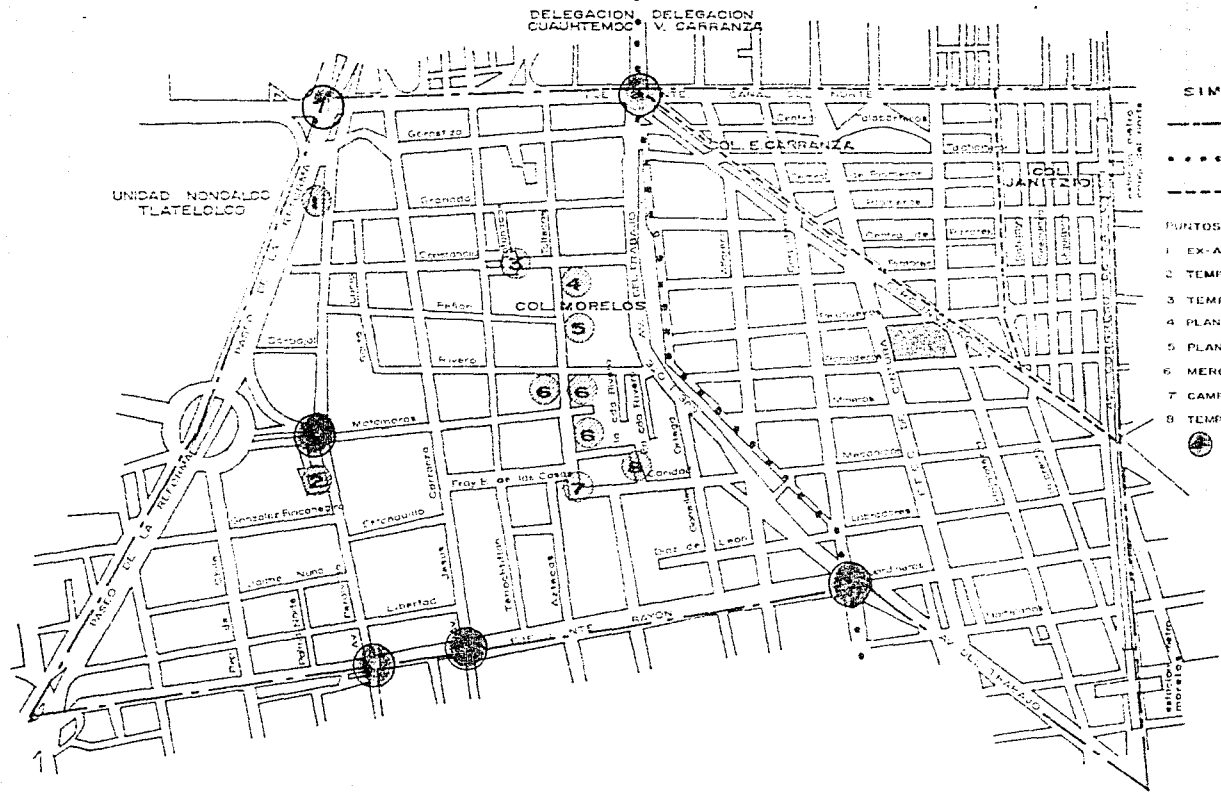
DELEGACION CUAUHTEMOC

DELEGACION V. CARRANZA

SIM

PUNTOS

1 EX-A

2 TEMP

3 TEMP

4 PLAN

5 PLAN

6 MERC

7 CAMP

8 TEMP

UNIDAD NONOALCO TLATELOLCO

COL. E. CARRANZA

COL. JANITZIO

COL MORELOS

CANAL DEL NORTE

Gorostiza

Granada

Constancia

Peñon

Sarabia

Rivero

Matamoros

Gonzalez Bocanegra

Jaime Nuno

Libertad

Fray B. de las Casas

Tenochtitlan

Aztecas

Jesus Carranza

Comonfort

Díaz de León

Jardines

Hojalatería

Mecánica

Labradores

Alfarería

Panaderos

Plomeros

Carpintería

Herreros

Curtidores

Carpintero

Condor

Ortega

Toltecas

Florida

Lecumberri

PASEO DE LA REFORMA

EJE ORIENTE RAYON

AV. DEL TRABAJO

estacion metro canal del norte

estacion metro morelos

1 2 3 4 5 6 6 6 7 8